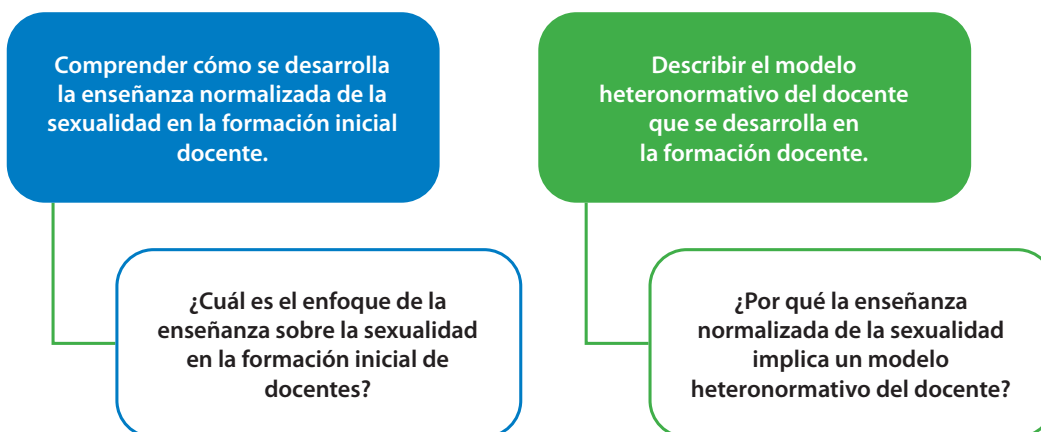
Comprender cómo se desarrolla la enseñanza normalizada de la sexualidad en la formación inicial docente.

¿Cuál es el enfoque de la enseñanza sobre la sexualidad en la formación inicial de docentes?

Describir el modelo heteronormativo del docente que se desarrolla en la formación docente.

¿Por qué la enseñanza normalizada de la sexualidad implica un modelo heteronormativo del docente?